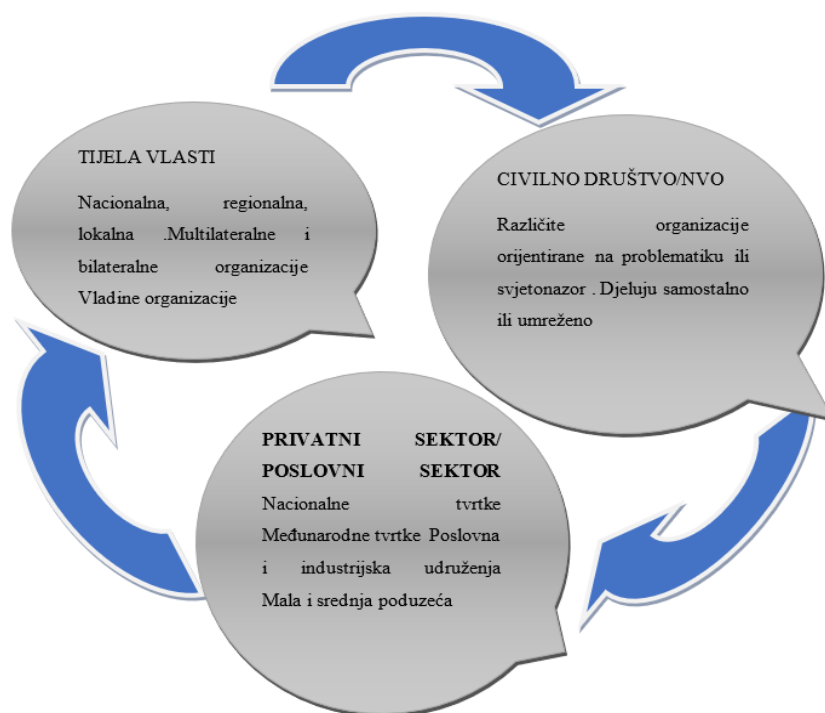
TIJELA VLASTI

Nacionalna, regionalna, lokalna .Multilateralne i bilateralne organizacije Vladine organizacije

CIVILNO DRUŠTVO/NVO

Različite organizacije orijentirane na problematiku ili svjetonazor . Djeluju samostalno ili umreženo

PRIVATNI SEKTOR/ POSLOVNI SEKTOR

Nacionalne tvrtke Međunarodne tvrtke Poslovna i industrijska udruženja Mala i srednja poduzeća